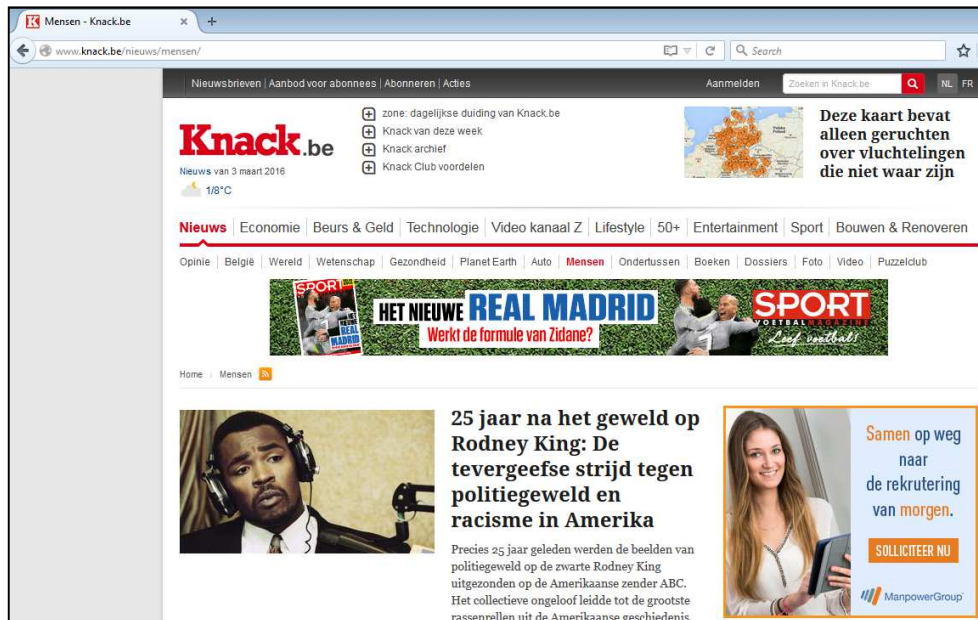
Mensen - Knack.be ×
www.knack.be/nieuws/mensen/
Search

Nieuwsbrieven | Aanbod voor abonnees | Abonneren | Acties
Aanmelden
Zoeken in Knack.be
NL FR

Knack.be
Nieuws van 3 maart 2016
1/8°C

zone: dagelijkse duiding van Knack.be
Knack van deze week
Knack archief
Knack Club voordelen

Deze kaart bevat alleen geruchten over vluchtelingen die niet waar zijn

Nieuws | Economie | Beurs & Geld | Technologie | Video kanaal Z | Lifestyle | 50+ | Entertainment | Sport | Bouwen & Renoveren

Opinie | België | Wereld | Wetenschap | Gezondheid | Planet Earth | Auto | Mensen | Ondertussen | Boeken | Dossiers | Foto | Video | Puzzelclub

SPORT
REAL MADRID
HET NIEUWE REAL MADRID
Werkt de formule van Zidane?
SPORT
VOETBAL MAGAZINE
Leef voetbal!

Home › Mensen

25 jaar na het geweld op Rodney King: De tevergeefse strijd tegen politiegeweld en racisme in Amerika

Precies 25 jaar geleden werden de beelden van politiegeweld op de zwarte Rodney King uitgezonden op de Amerikaanse zender ABC. Het collectieve ongeloof leidde tot de grootste rassenrellen uit de Amerikaanse geschiedenis.

Samen op weg naar de rekrutering van morgen.
SOLLICITEER NU
ManpowerGroup